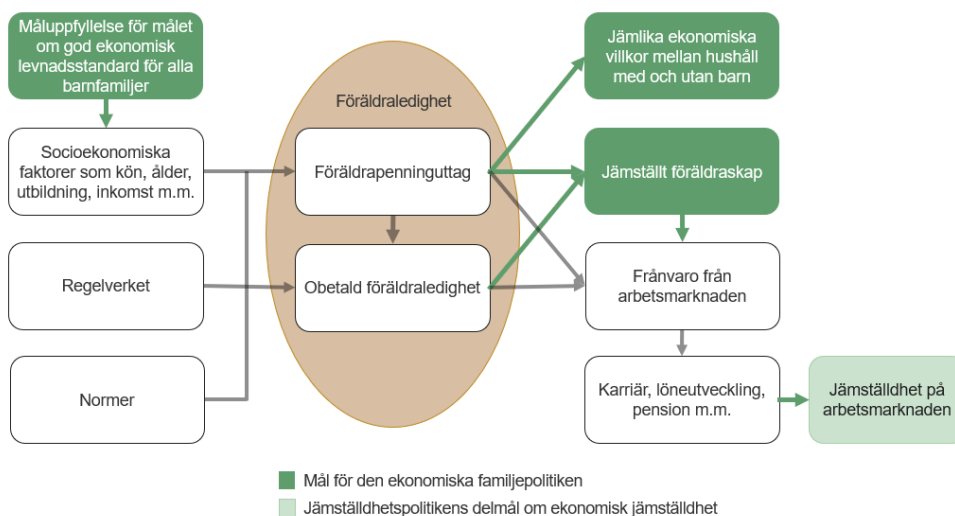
Måluppfyllelse för målet om god ekonomisk levnadsstandard för alla barnfamiljer

Socioekonomiska faktorer som kön, ålder, utbildning, inkomst m.m.

Regelverket

Normer

Föräldraledighet

Föräldrapenninguttag

Obetald föräldraledighet

Jämlika ekonomiska villkor mellan hushåll med och utan barn

Jämställt föräldraskap

Frånvaro från arbetsmarknaden

Karriär, löneutveckling, pension m.m.

Jämställdhet på arbetsmarknaden

Mål för den ekonomiska familjepolitiken

Jämställdhetspolitikens delmål om ekonomisk jämställdhet